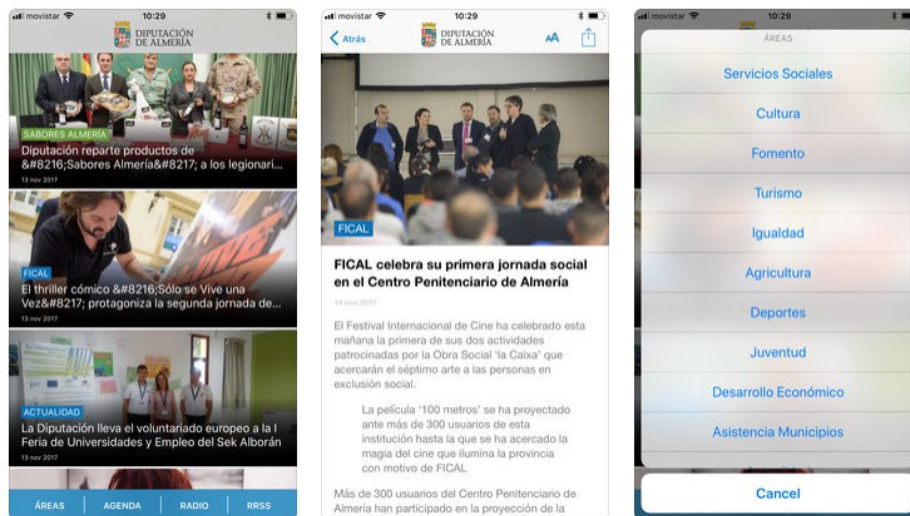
movistar 10:29

DIPUTACIÓN DE ALMERÍA

SABORES ALMERÍA

Diputación reparte productos de &#8216;Sabores Almería&#8217; a los legionari...

13 nov 2017

FICAL

El thriller cómico &#8216;Sólo se Vive una Vez&#8217; protagoniza la segunda jornada de...

13 nov 2017

ACTUALIDAD

La Diputación lleva el voluntariado europeo a la I Feria de Universidades y Empleo del Sek Alborán

13 nov 2017

ÁREAS | AGENDA | RADIO | RRSS

movistar 10:29

Atrás

DIPUTACIÓN DE ALMERÍA

AA

FICAL

FICAL celebra su primera jornada social en el Centro Penitenciario de Almería

14 nov 2017

El Festival Internacional de Cine ha celebrado esta mañana la primera de sus dos actividades patrocinadas por la Obra Social 'la Caixa' que acercarán el séptimo arte a las personas en exclusión social.

La película '100 metros' se ha proyectado ante más de 300 usuarios de esta institución hasta la que se ha acercado la magia del cine que ilumina la provincia con motivo de FICAL

Más de 300 usuarios del Centro Penitenciario de Almería han participado en la proyección de la

movistar 10:29

ÁREAS

Servicios Sociales

Cultura

Fomento

Turismo

Igualdad

Agricultura

Deportes

Juventud

Desarrollo Económico

Asistencia Municipios

Cancel